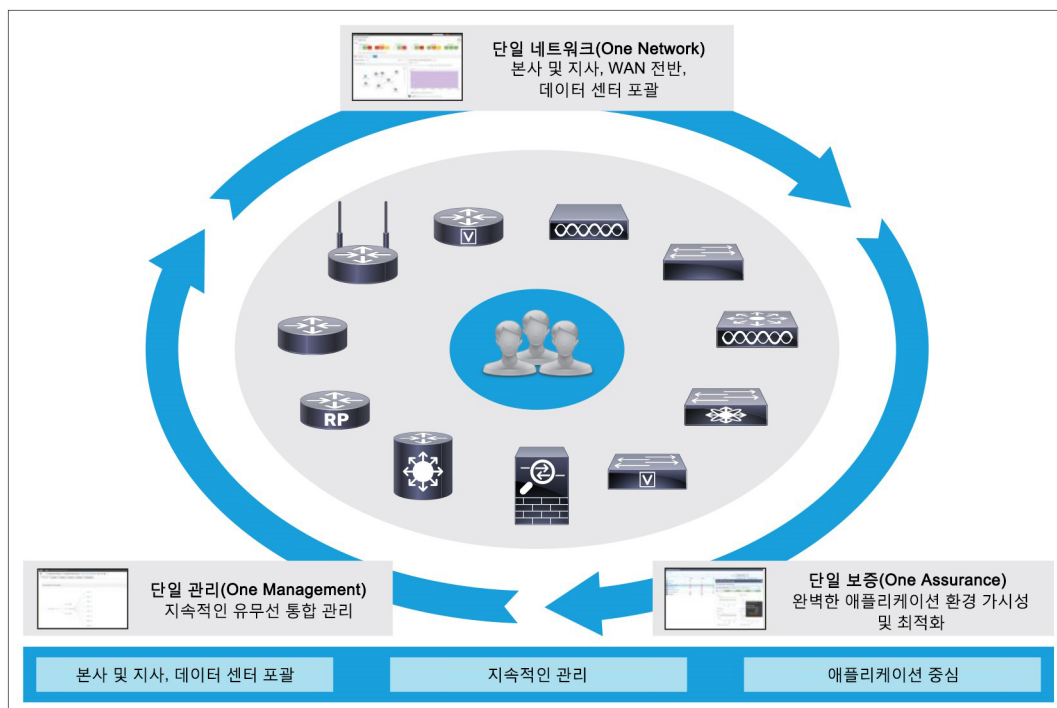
단일 네트워크(One Network)
본사 및 지사, WAN 전반,
데이터 센터 포괄

V

V

RP

단일 관리(One Management)
지속적인 유무선 통합 관리

단일 보증(One Assurance)
완벽한 애플리케이션 환경 가시성
및 최적화

본사 및 지사, 데이터 센터 포괄

지속적인 관리

애플리케이션 중심